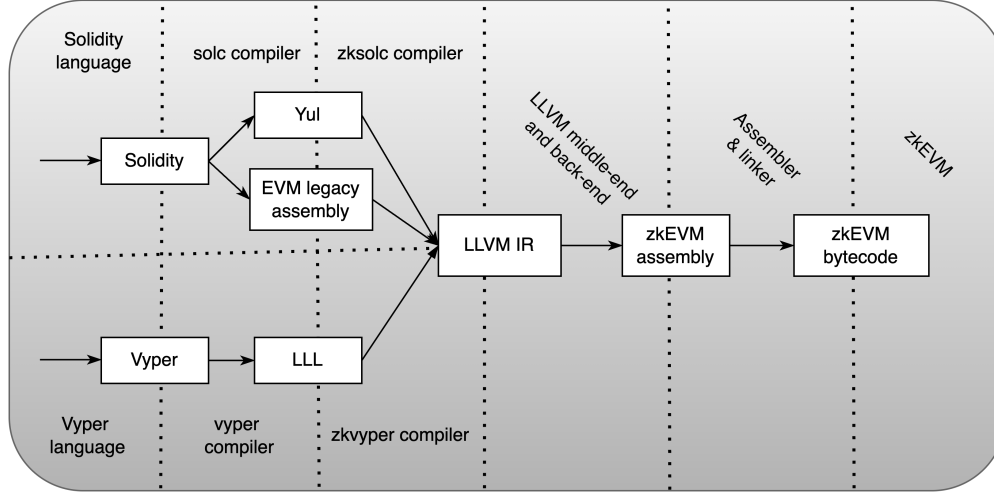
Solidity language

solc compiler

zksolc compiler

LLVM middle-end and back-end

Assembler & linker

zkEVM

Solidity

Yul

EVM legacy assembly

LLVM IR

zkEVM assembly

zkEVM bytecode

Vyper

LLL

Vyper language

vyper compiler

zkvyper compiler